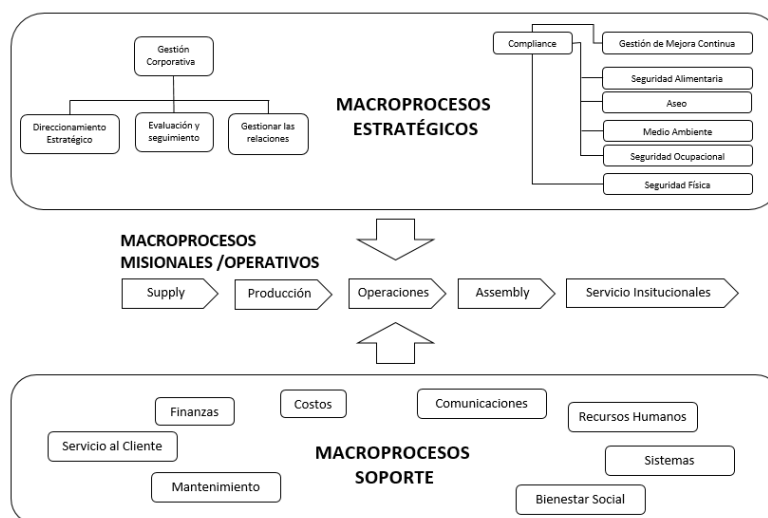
Gestión Corporativa

Direccionamiento Estratégico

Evaluación y seguimiento

Gestionar las relaciones

MACROPROCESOS ESTRATÉGICOS

Compliance

Gestión de Mejora Continua

Seguridad Alimentaria

Aseo

Medio Ambiente

Seguridad Ocupacional

Seguridad Física

MACROPROCESOS MISIONALES /OPERATIVOS

Supply

Producción

Operaciones

Assembly

Servicio Insitucionales

Finanzas

Costos

Comunicaciones

Recursos Humanos

Servicio al Cliente

MACROPROCESOS SOPORTE

Sistemas

Mantenimiento

Bienestar Social